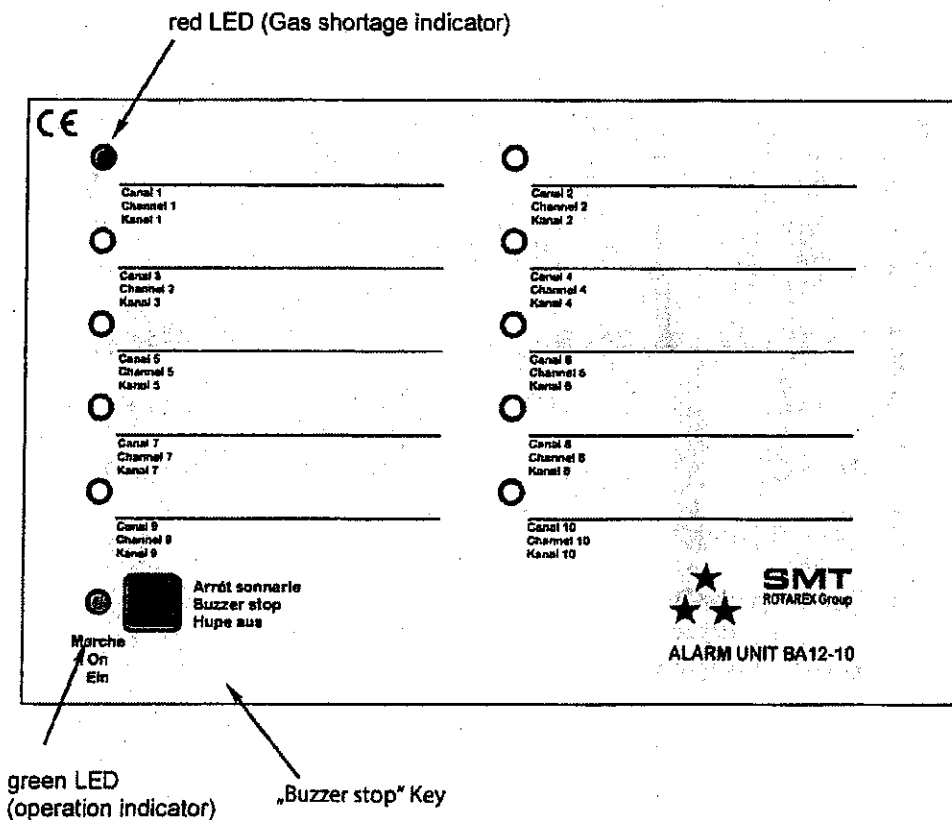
red LED (Gas shortage indicator)

CE

Canal 1
Channel 1
Kanal 1

Canal 3
Channel 3
Kanal 3

Canal 5
Channel 5
Kanal 5

Canal 7
Channel 7
Kanal 7

Canal 9
Channel 9
Kanal 9

Canal 2
Channel 2
Kanal 2

Canal 4
Channel 4
Kanal 4

Canal 6
Channel 6
Kanal 6

Canal 8
Channel 8
Kanal 8

Canal 10
Channel 10
Kanal 10

Arrêt sonnarie
Buzzer stop
Hupe aus

Marche
On
Ein

SMT
ROTAREX Group

ALARM UNIT BA12-10

green LED
(operation indicator)

„Buzzer stop" Key